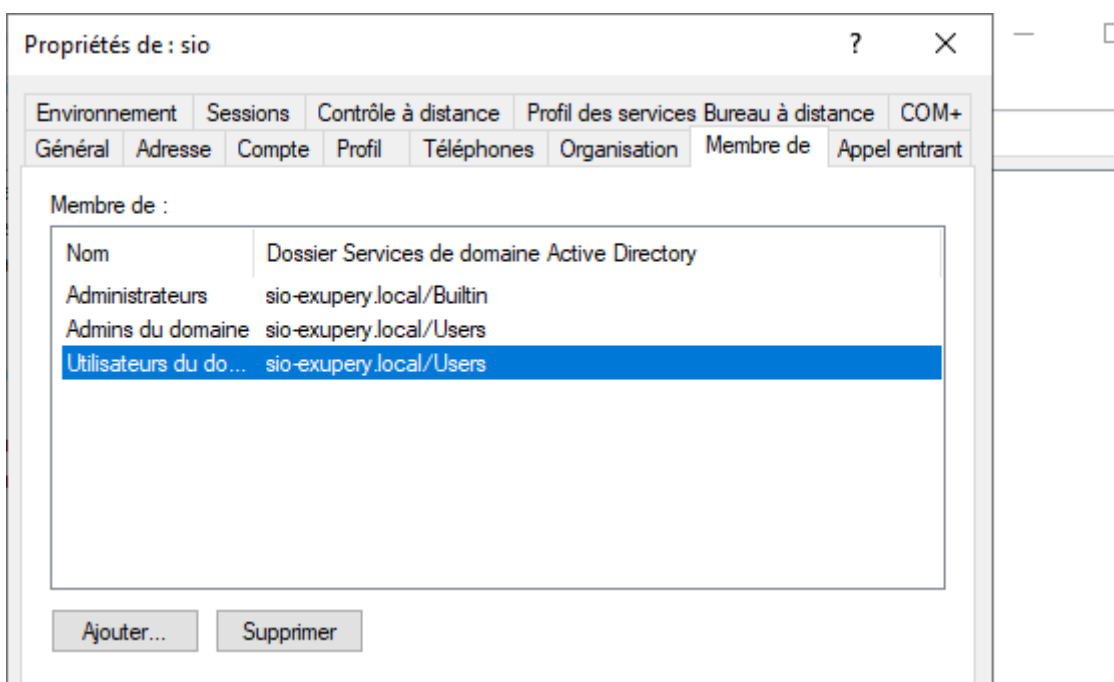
Propriétés de : sio

?

Environnement | Sessions | Contrôle à distance | Profil des services Bureau à distance | COM+
Général | Adresse | Compte | Profil | Téléphones | Organisation | Membre de | Appel entrant

Membre de :

| Nom | Dossier Services de domaine Active Directory |
|---|---|
| Administrateurs | sio-exupery.local/Builtin |
| Admins du domaine | sio-exupery.local/Users |
| Utilisateurs du do... | sio-exupery.local/Users |

Ajouter... Supprimer